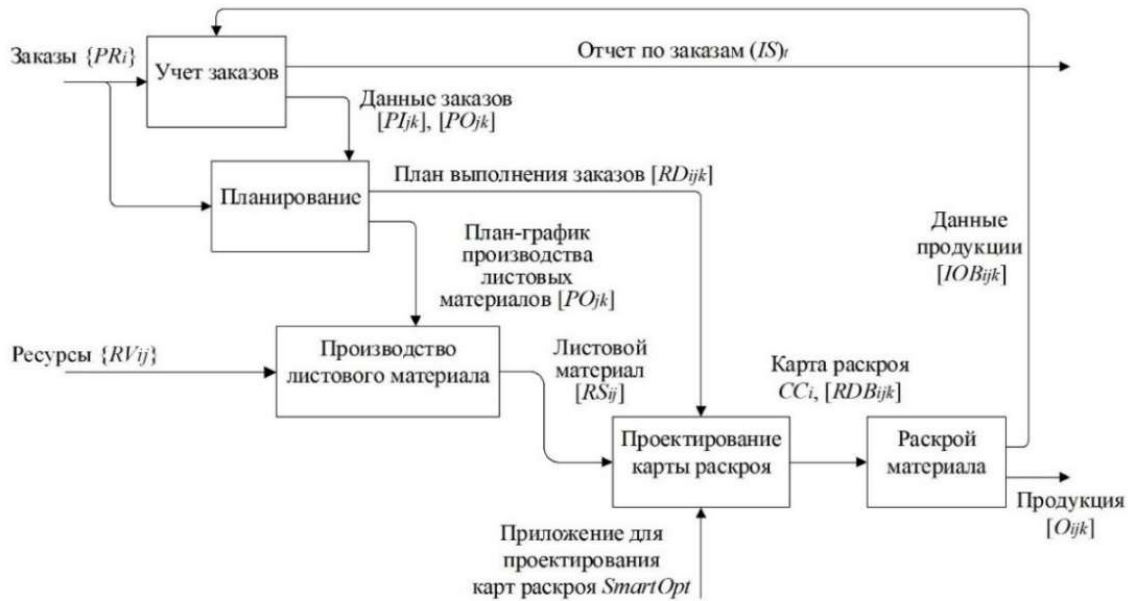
Заказы $\{PR_i\}$

Учет заказов

Отчет по заказам $(IS)_t$

Данные заказов $[PI_{jk}]$, $[PO_{jk}]$

Планирование

План выполнения заказов $[RD_{ijk}]$

План-график производства листовых материалов $[PO_{jk}]$

Данные продукции $[IOB_{ijk}]$

Ресурсы $\{RV_{ij}\}$

Производство листового материала

Листовой материал $[RS_{ij}]$

Карта раскроя $CC_i$, $[RDB_{ijk}]$

Проектирование карты раскроя

Раскрой материала

Продукция $[O_{ijk}]$

Приложение для проектирования карт раскроя SmartOpt